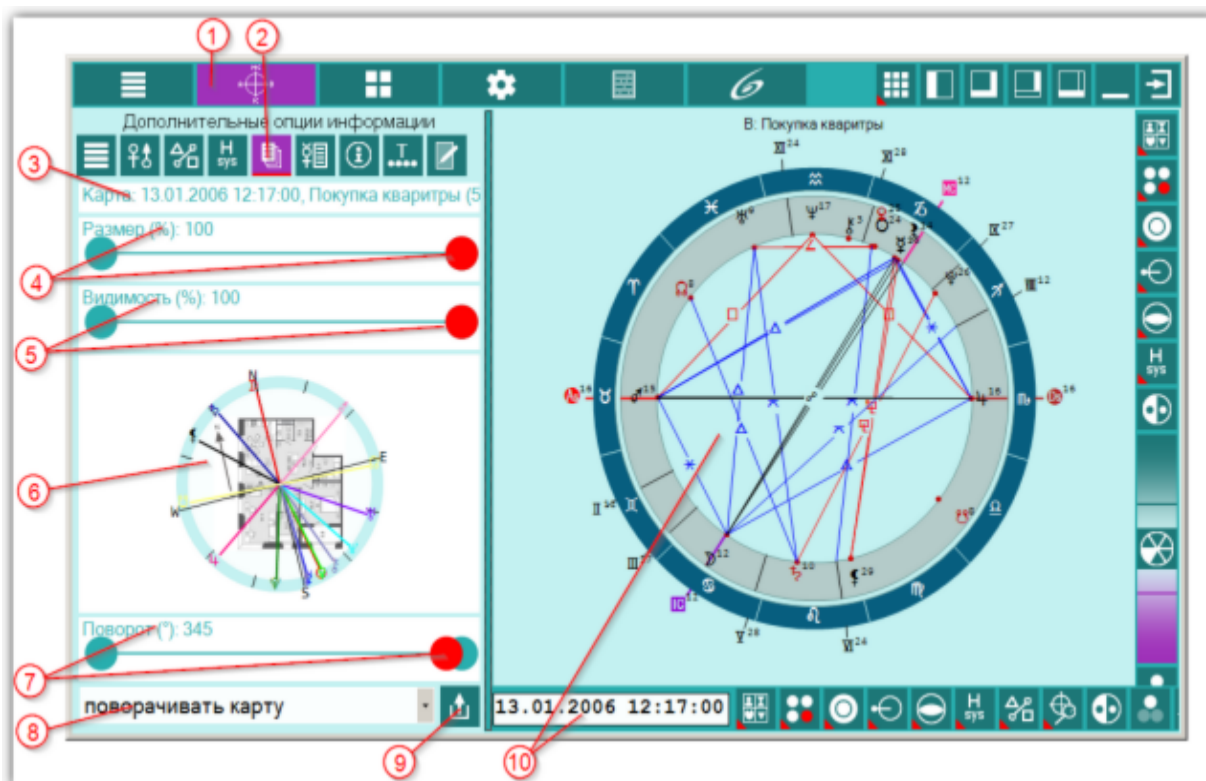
1
2
Дополнительные опции информации
H sys
T
3
Карта: 13.01.2006 12:17:00, Покупка кваритры (5
Размер (%): 100
4
Видимость (%): 100
5
N
E
W
S
6
Поворот (°): 345
7
поворачивать карту
8
9
B: Покупка кваритры
XI 24
X 28
IX 27
VIII 12
XII
II 16
III 27
IV 12
V 28
VI 24
MC 12
IC 12
16
16
H sys
13.01.2006 12:17:00
H sys
10